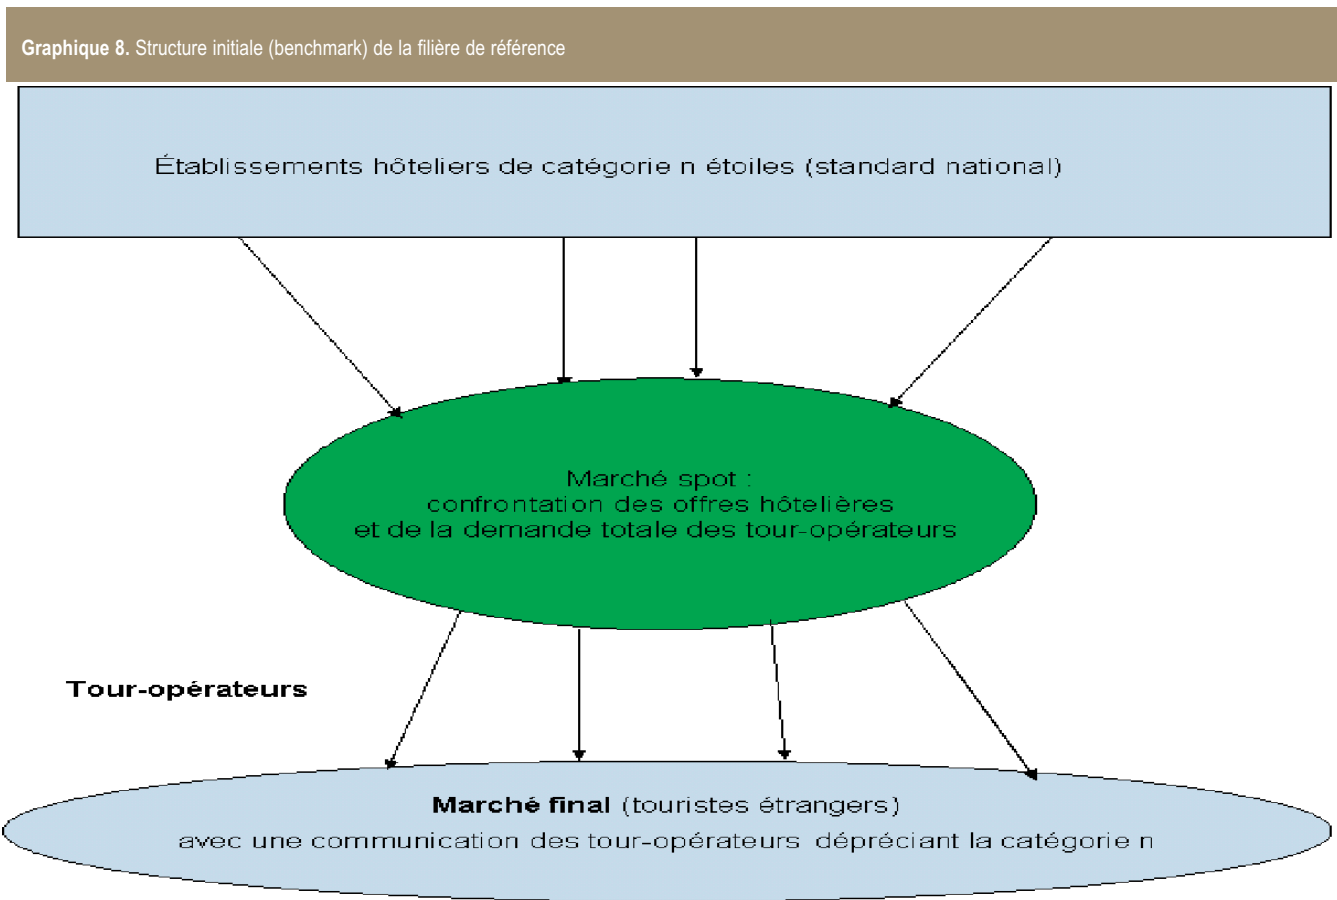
Graphique 8. Structure initiale (benchmark) de la filière de référence

Établissements hôteliers de catégorie n étoiles (standard national)

Marché spot :
confrontation des offres hôtelières
et de la demande totale des tour-opérateurs

Tour-opérateurs

Marché final (touristes étrangers)
avec une communication des tour-opérateurs dépréciant la catégorie n